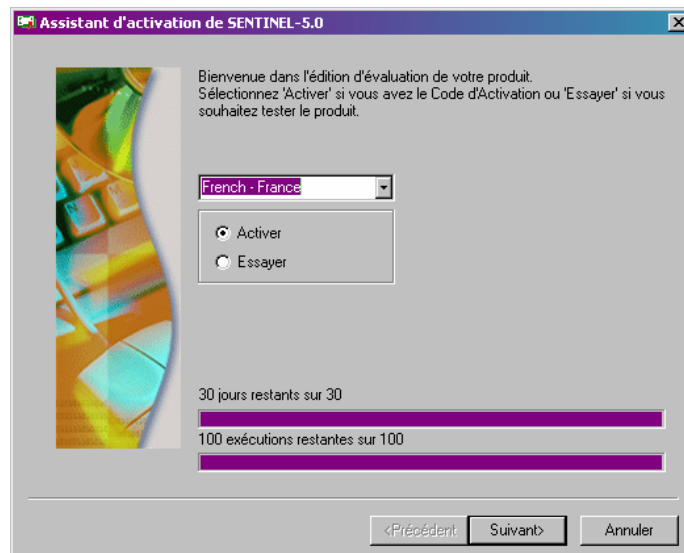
Assistant d'activation de SENTINEL-5.0

Bienvenue dans l'édition d'évaluation de votre produit.
Sélectionnez 'Activer' si vous avez le Code d'Activation ou 'Essayer' si vous souhaitez tester le produit.

French - France

Activer
Essayer

30 jours restants sur 30

100 exécutions restantes sur 100

<Précédent
Suivant>
Annuler